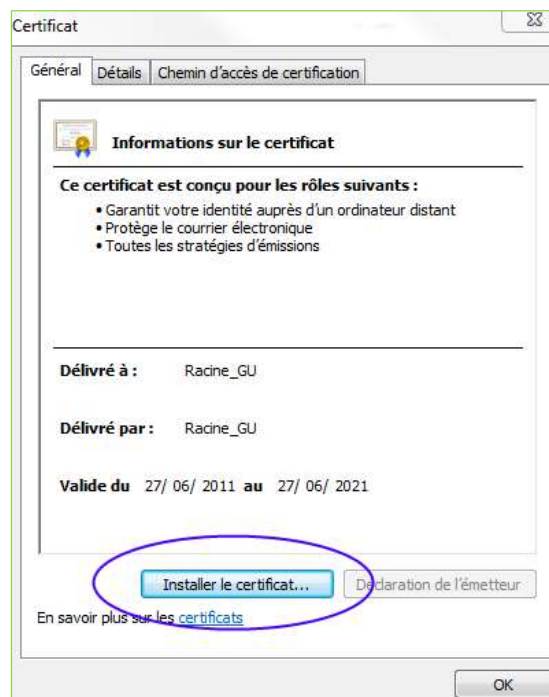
Certificat

Général | Détails | Chemin d'accès de certification

Informations sur le certificat

Ce certificat est conçu pour les rôles suivants :
• Garantit votre identité auprès d'un ordinateur distant
• Protège le courrier électronique
• Toutes les stratégies d'émissions

Délivré à : Racine_GU

Délivré par : Racine_GU

Valide du 27/ 06/ 2011 au 27/ 06/ 2021

Installer le certificat... Déclaration de l'émetteur

En savoir plus sur les certificats

OK